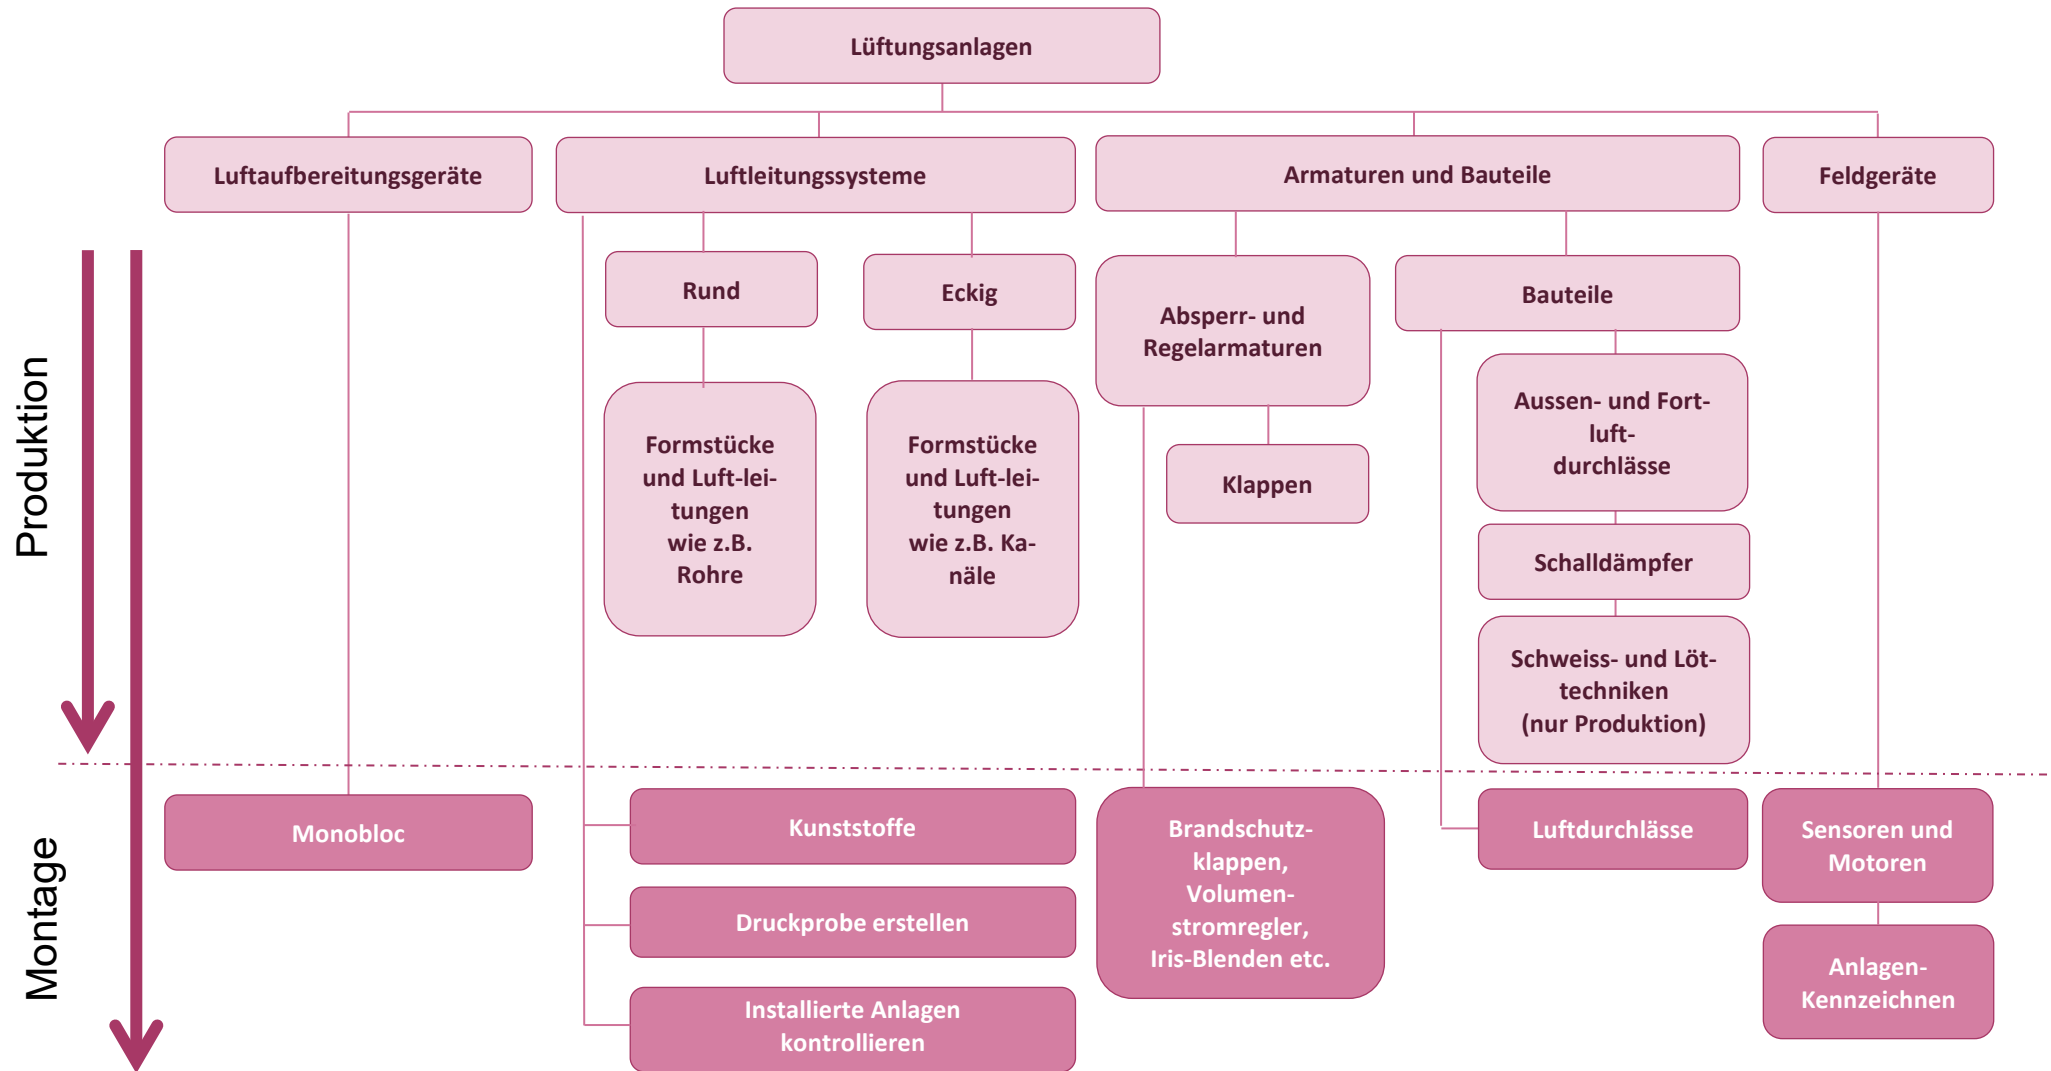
Lüftungsanlagen

Luftaufbereitungsgeräte

Luftleitungssysteme

Armaturen und Bauteile

Feldgeräte

Produktion

Rund

Eckig

Absperr- und Regelarmaturen

Bauteile

Formstücke und Luft-leitungen wie z.B. Rohre

Formstücke und Luft-leitungen wie z.B. Kanäle

Klappen

Aussen- und Fort-luft-durchlässe

Schalldämpfer

Schweiss- und Löttechniken (nur Produktion)

Montage

Monobloc

Kunststoffe

Druckprobe erstellen

Installierte Anlagen kontrollieren

Brandschutzklappen, Volumenstromregler, Iris-Blenden etc.

Luftdurchlässe

Sensoren und Motoren

Anlagen-Kennzeichnen